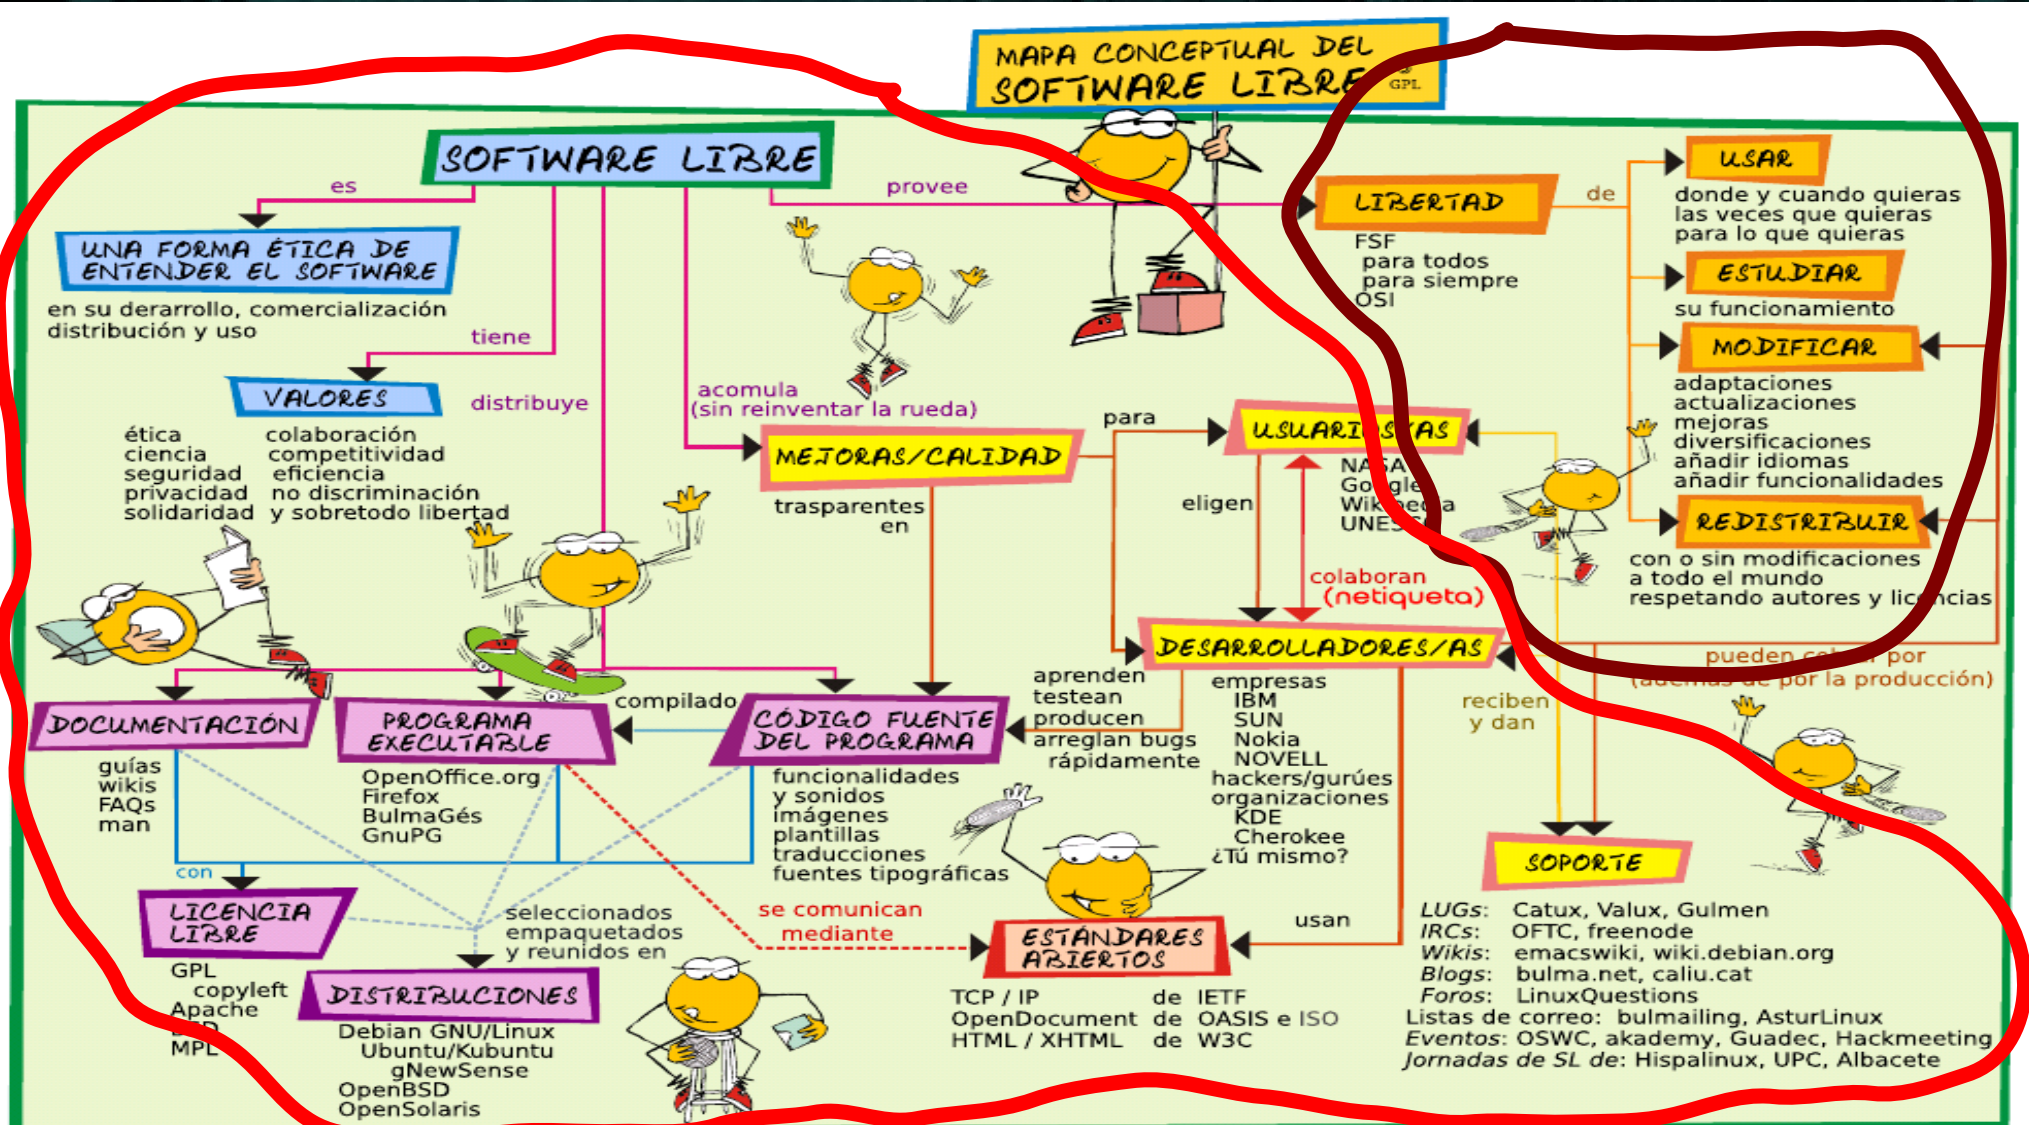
MAPA CONCEPTUAL DEL SOFTWARE LIBRE GPL

SOFTWARE LIBRE

es

UNA FORMA ÉTICA DE ENTENDER EL SOFTWARE

en su derarrollo, comercialización distribución y uso

tiene

VALORES

ética
ciencia
seguridad
privacidad
solidaridad

colaboración
competitividad
eficiencia
no discriminación
y sobretodo libertad

distribuye

acomula
(sin reinventar la rueda)

provee

LIBERTAD

FSF
para todos
para siempre
OSI

de

USAR
donde y cuando quieras
las veces que quieras
para lo que quieras

ESTUDIAR
su funcionamiento

MODIFICAR
adaptaciones
actualizaciones
mejoras
diversificaciones
añadir idiomas
añadir funcionalidades

REDISTRIBUIR
con o sin modificaciones
a todo el mundo
respetando autores y licencias

para

MEJORAS/CALIDAD
trasparentes en

USUARIOS/AS
NASA
Google
Wikipedia
UNESCO

eligen

colaboran
(netiqueta)

DESARROLLADORES/AS

pueden cobrar por
(además de por la producción)

reciben y dan

aprenden
testean
producen
arreglan bugs
rápidamente

empresas
IBM
SUN
Nokia
NOVELL
hackers/gurúes
organizaciones
KDE
Cherokee
¿Tú mismo?

SOPORTE

LUGs: Catux, Valux, Gulmen
IRCs: OFTC, freenode
Wikis: emacswiki, wiki.debian.org
Blogs: bulma.net, caliu.cat
Foros: LinuxQuestions
Listas de correo: bulmailing, AsturLinux
Eventos: OSWC, akademy, Guadec, Hackmeeting
Jornadas de SL de: Hispalinux, UPC, Albacete

DOCUMENTACIÓN
guías
wikis
FAQs
man

PROGRAMA EXECUTABLE
OpenOffice.org
Firefox
BulmaGés
GnuPG

compilado

CÓDIGO FUENTE DEL PROGRAMA
funcionalidades
y sonidos
imágenes
plantillas
traducciones
fuentes tipográficas

con

LICENCIA LIBRE
GPL
copyleft
Apache
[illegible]
MPL

seleccionados
empaquetados
y reunidos en

DISTRIBUCIONES
Debian GNU/Linux
Ubuntu/Kubuntu
gNewSense
OpenBSD
OpenSolaris

se comunican
mediante

ESTÁNDARES ABIERTOS

usan

TCP / IP de IETF
OpenDocument de OASIS e ISO
HTML / XHTML de W3C